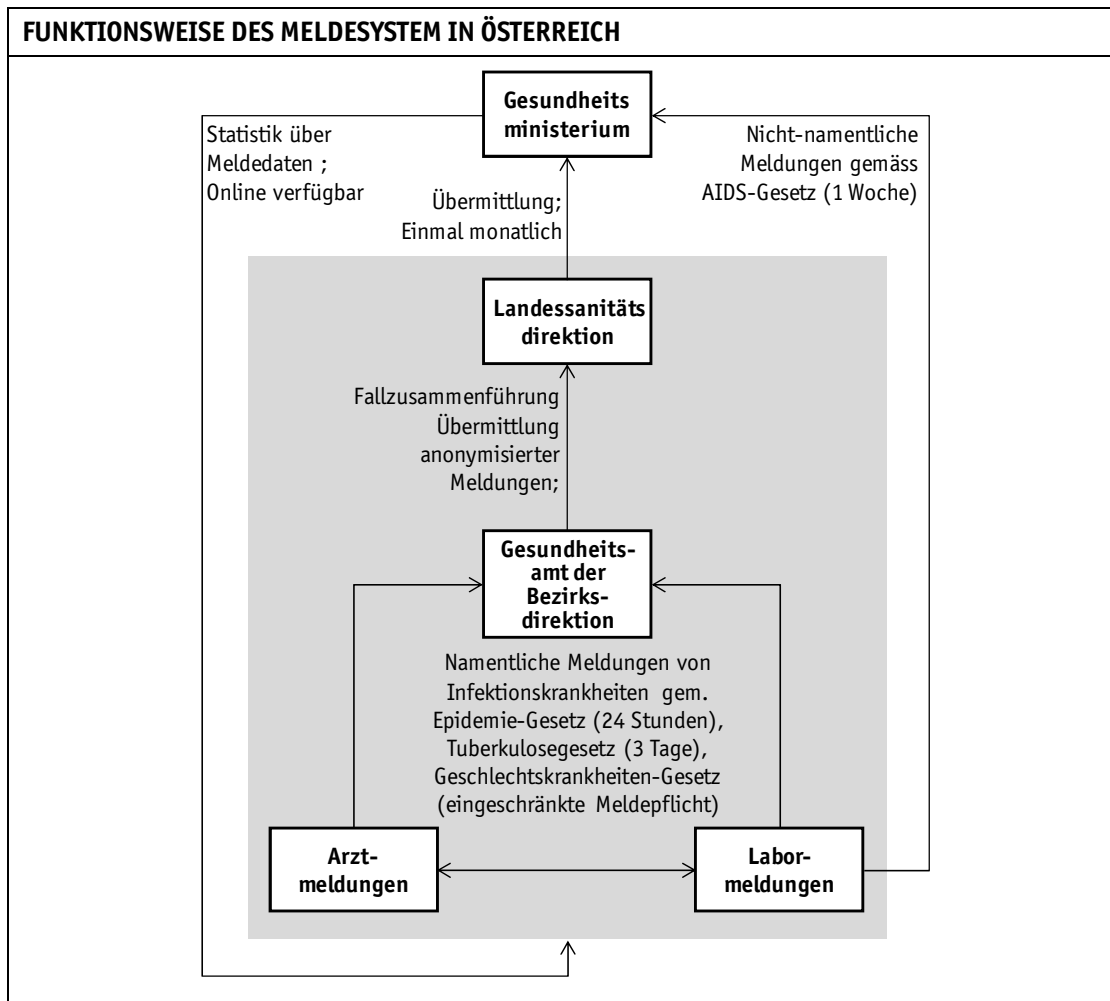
FUNKTIONSWEISE DES MELDESYSTEM IN ÖSTERREICH

Gesundheits ministerium

Statistik über Meldedaten ; Online verfügbar

Nicht-namentliche Meldungen gemäss AIDS-Gesetz (1 Woche)

Übermittlung; Einmal monatlich

Landessanitäts direktion

Fallzusammenführung Übermittlung anonymisierter Meldungen;

Gesundheits-amt der Bezirks-direktion

Namentliche Meldungen von Infektionskrankheiten gem. Epidemie-Gesetz (24 Stunden), Tuberkulosegesetz (3 Tage), Geschlechtskrankheiten-Gesetz (eingeschränkte Meldepflicht)

Arzt-meldungen

Labor-meldungen